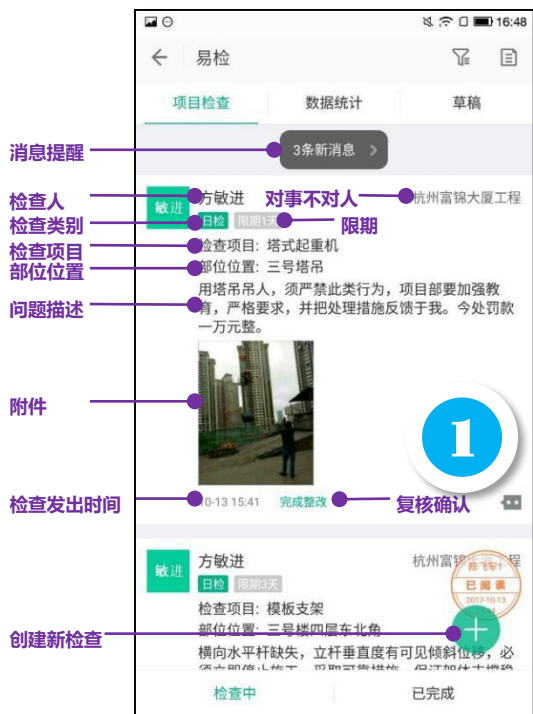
16:48

易检

项目检查

数据统计

草稿

消息提醒

3条新消息 >

检查人

敏进

方敏进

对事不对人

杭州富锦大厦工程

检查类别

日检

限期1天

限期

检查项目

检查项目：塔式起重机

部位位置

部位位置：三号塔吊

问题描述

用塔吊吊人，须严禁此类行为，项目部要加强教育，严格要求，并把处理措施反馈于我。今处罚款一万元整。

附件

1

检查发出时间

0-13 15:41

完成整改

复核确认

敏进

方敏进

杭州富锦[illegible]程

日检

限期3天

陈飞宇

已阅读

2017-10-13

检查项目：模板支架

部位位置：三号楼四层东北角

创建新检查

横向水平杆缺失，立杆垂直度有可见倾斜位移，必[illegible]

检查中

已完成